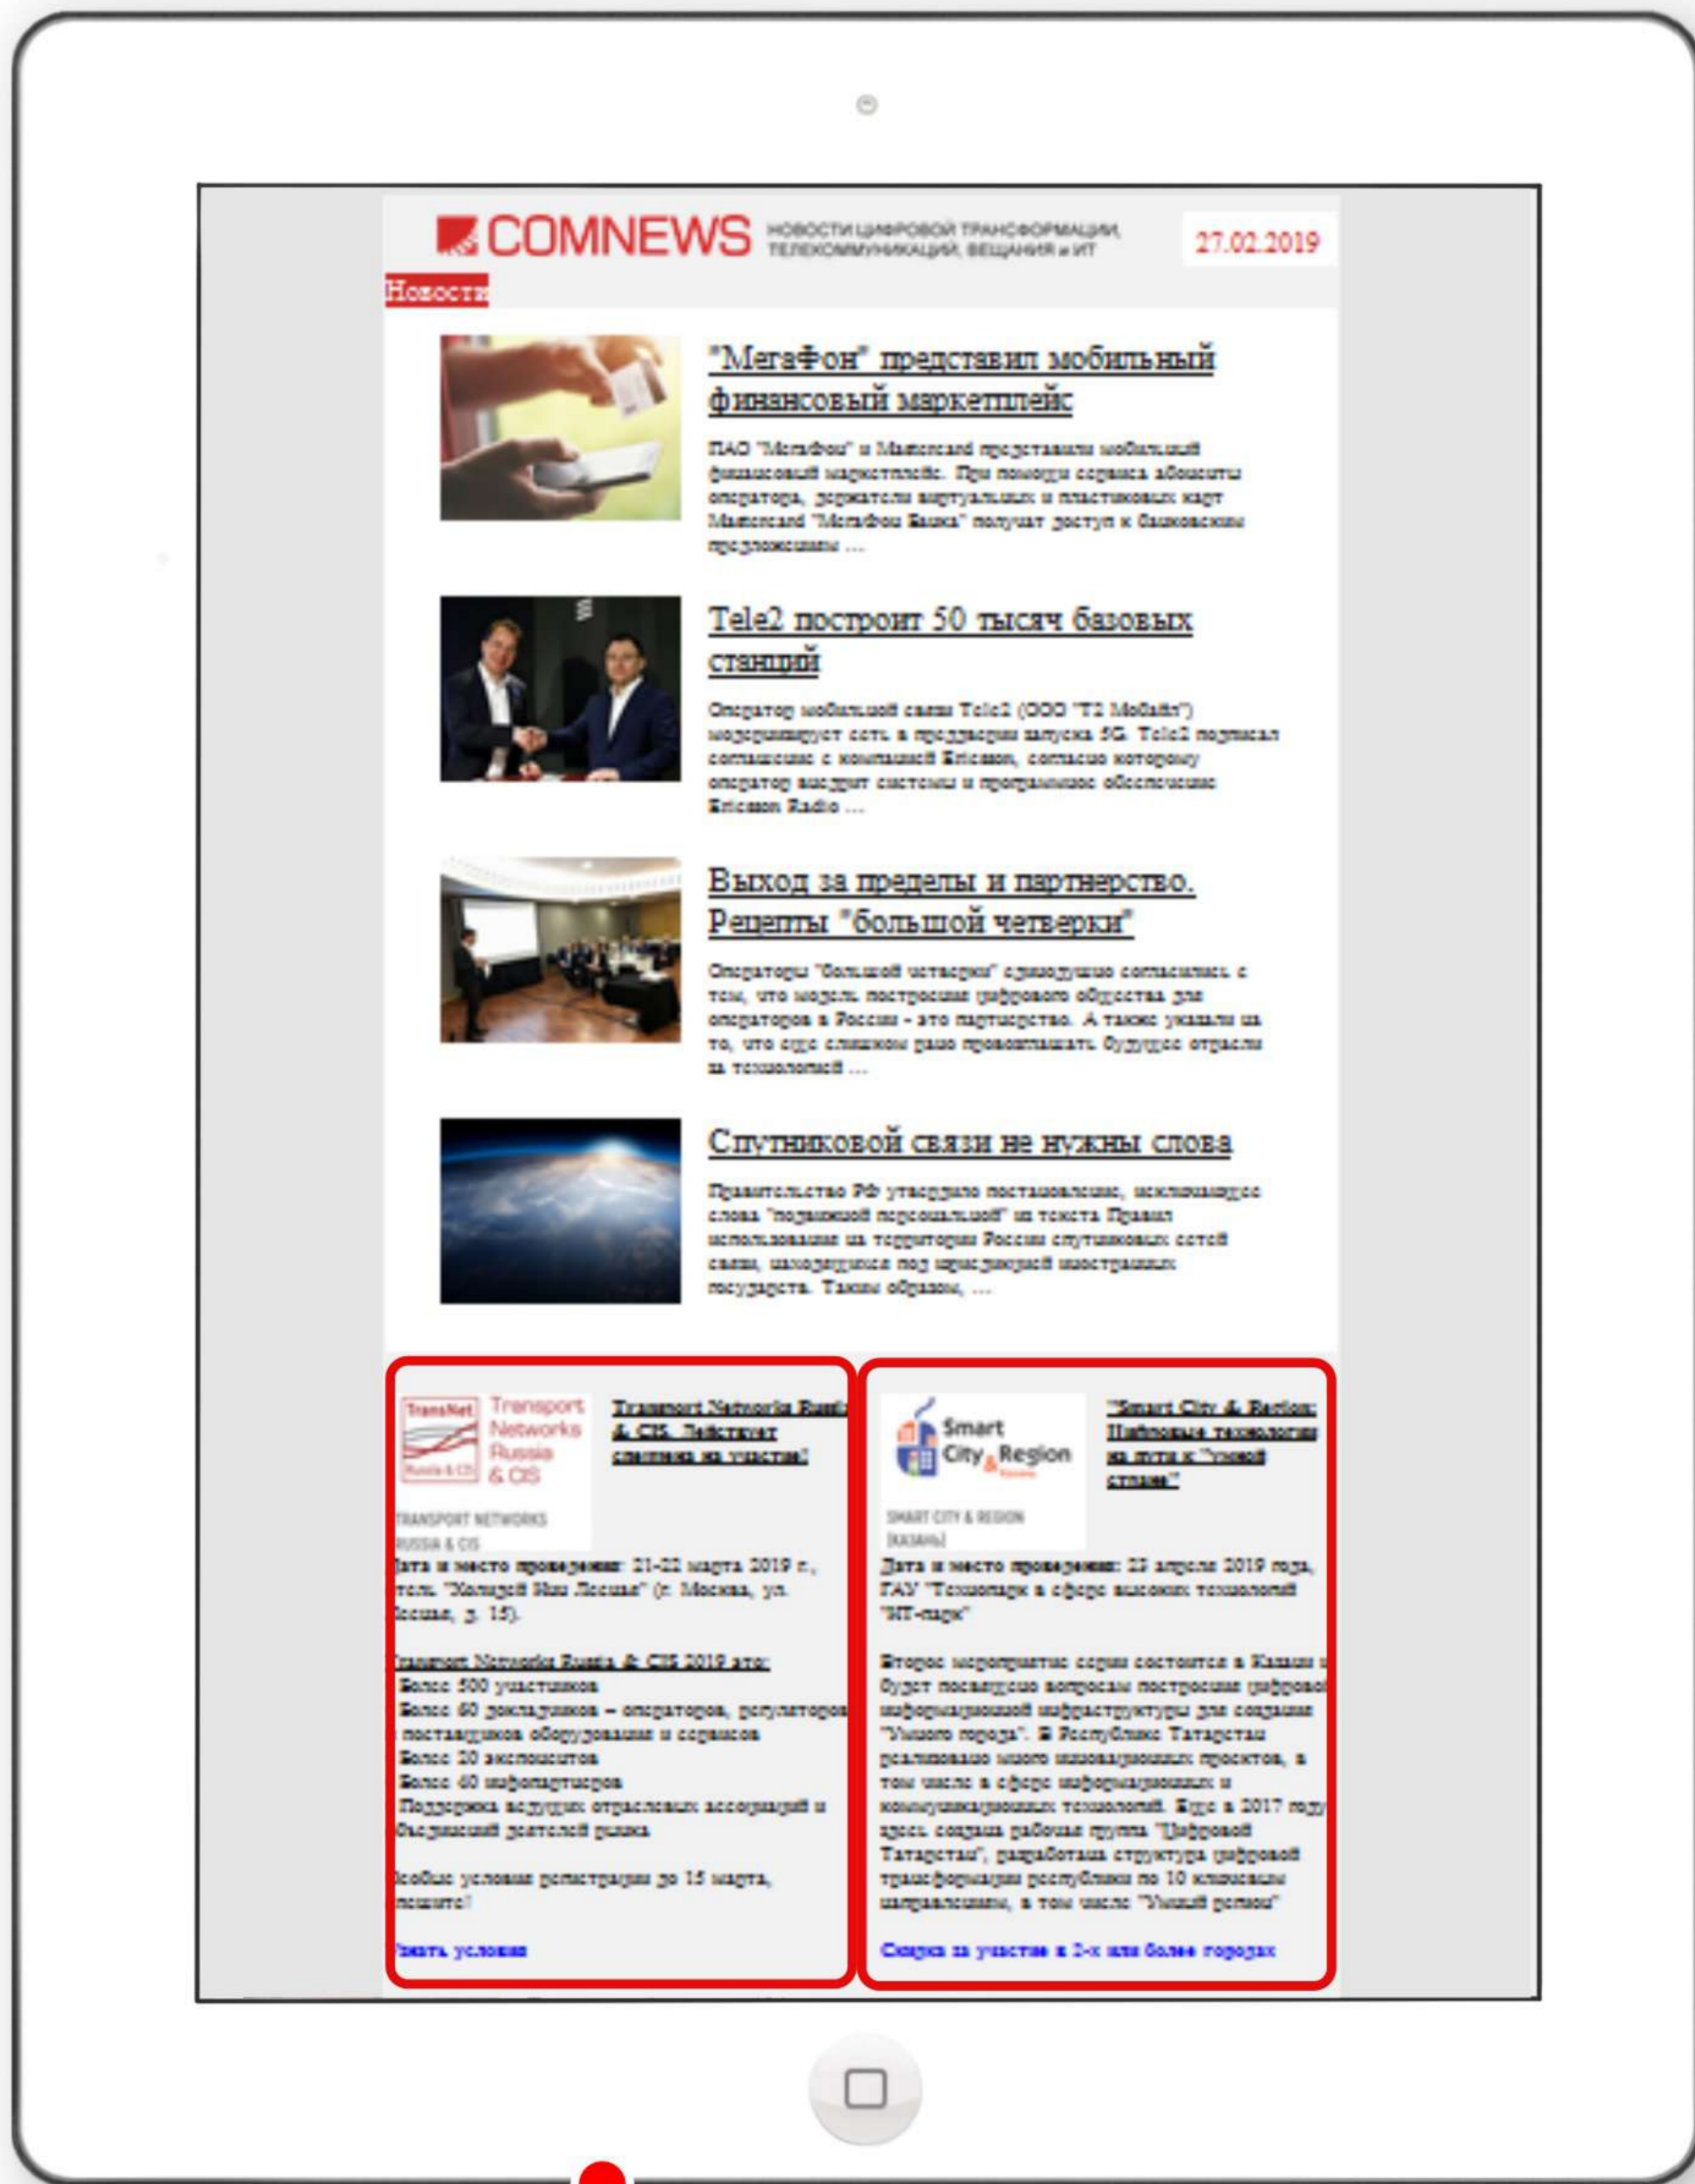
COMNEWS НОВОСТИ ЦИФРОВОЙ ТРАНСФОРМАЦИИ, ТЕЛЕКОММУНИКАЦИЙ, ВЕЩАНИЯ и ИТ

27.02.2019

Новости

"МегаФон" представил мобильный финансовый маркетплейс

ПАО "МегаФон" и Mastercard представили мобильный финансовый маркетплейс. При помощи сервиса абоненты оператора, держатели виртуальных и пластиковых карт Mastercard "МегаФон Банка" получат доступ к банковским предложениям ...

Tele2 построит 50 тысяч базовых станций

Оператор мобильной связи Tele2 (ООО "Т2 Мобайл") модернизирует сеть в преддверии запуска 5G. Tele2 подписал соглашение с компанией Ericsson, согласно которому оператор внедрит системы и программное обеспечение Ericsson Radio ...

Выход за пределы и партнерство. Рецепты "большой четверки"

Операторы "большой четверки" единодушно согласились с тем, что модель построения цифрового общества для операторов в России - это партнерство. А также указали на то, что еще слишком рано прогнозировать будущее отрасли на технологий ...

Спутниковой связи не нужны слова

Правительство РФ утвердило постановление, исключающее слова "подвижной персональной" из текста Правил использования на территории России спутниковых сетей связи, находящихся под юрисдикцией иностранных государств. Таким образом, ...

TransNet Russia & CIS Transport Networks Russia & CIS

TRANSPORT NETWORKS RUSSIA & CIS

Transport Networks Russia & CIS. Действует скидка на участие!

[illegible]ата и место проведения: 21-22 марта 2019 г., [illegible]тель "Холидей Инн Лесная" (г. Москва, ул. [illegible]есная, д. 15).

Transport Networks Russia & CIS 2019 это:
Более 500 участников
Более 60 докладчиков – операторов, регуляторов, поставщиков оборудования и сервисов
Более 20 экспонентов
Более 40 инфопартнеров
Поддержка ведущих отраслевых ассоциаций и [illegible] деятелей рынка

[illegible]собые условия регистрации до 15 марта, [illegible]шите!

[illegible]нать условия

Smart City & Region Казань

SMART CITY & REGION (КАЗАНЬ)

"Smart City & Region: Цифровые технологии на пути к "умной стране""

Дата и место проведения: 23 апреля 2019 года, ГАУ "Технопарк в сфере высоких технологий "ИТ-парк"

Второе мероприятие серии состоится в Казани и будет посвящено вопросам построения цифровой информационной инфраструктуры для создания "Умного города". В Республике Татарстан реализовано много инновационных проектов, в том числе в сфере информационных и коммуникационных технологий. Еще в 2017 году здесь создана рабочая группа "Цифровой Татарстан", разработана структура цифровой трансформации республики по 10 ключевым направлениям, в том числе "Умный регион"

Скидка за участие в 2-х или более городах